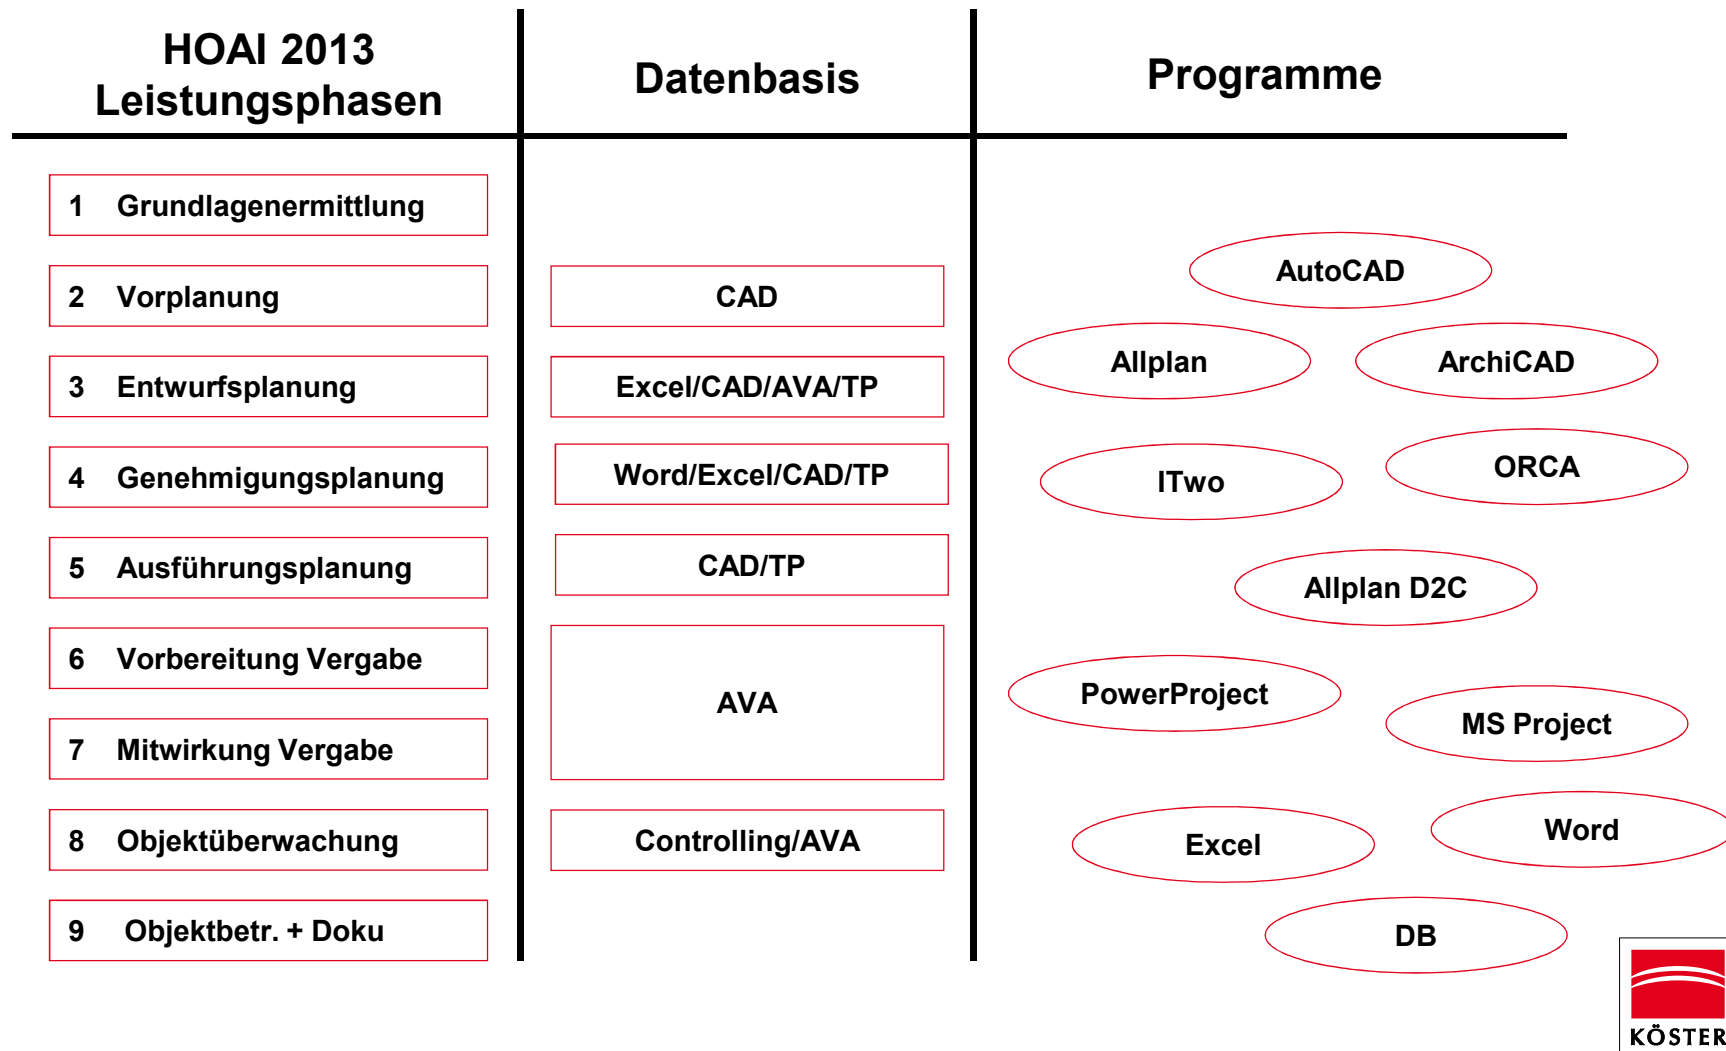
HOAI 2013
Leistungsphasen

Datenbasis

Programme

1 Grundlagenermittlung

2 Vorplanung

3 Entwurfsplanung

4 Genehmigungsplanung

5 Ausführungsplanung

6 Vorbereitung Vergabe

7 Mitwirkung Vergabe

8 Objektüberwachung

9 Objektbetr. + Doku

CAD

Excel/CAD/AVA/TP

Word/Excel/CAD/TP

CAD/TP

AVA

Controlling/AVA

AutoCAD

Allplan

ArchiCAD

ITwo

ORCA

Allplan D2C

PowerProject

MS Project

Excel

Word

DB

KÖSTER